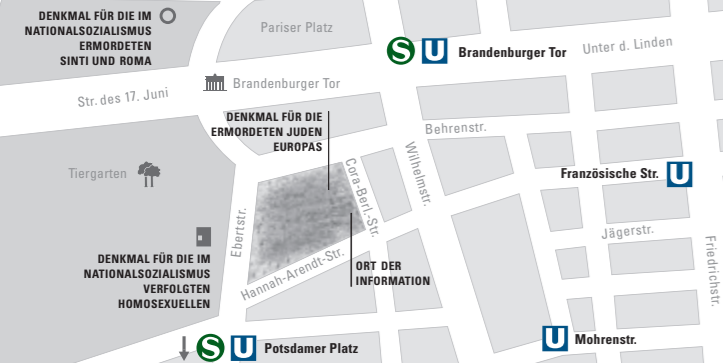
DENKMAL FÜR DIE IM NATIONALSOZIALISMUS ERMORDETEN SINTI UND ROMA

Pariser Platz

S U Brandenburger Tor

Unter d. Linden

Brandenburger Tor

Str. des 17. Juni

DENKMAL FÜR DIE ERMORDETEN JUDEN EUROPAS

Behrenstr.

Tiergarten

Cora-Berl.-Str.

Wilhelmstr.

Französische Str. U

Jägerstr.

Friedrichstr.

Ebertstr.

DENKMAL FÜR DIE IM NATIONALSOZIALISMUS VERFOLGTEN HOMOSEXUELLEN

Hannah-Arendt-Str.

ORT DER INFORMATION

U Mohrenstr.

S U Potsdamer Platz